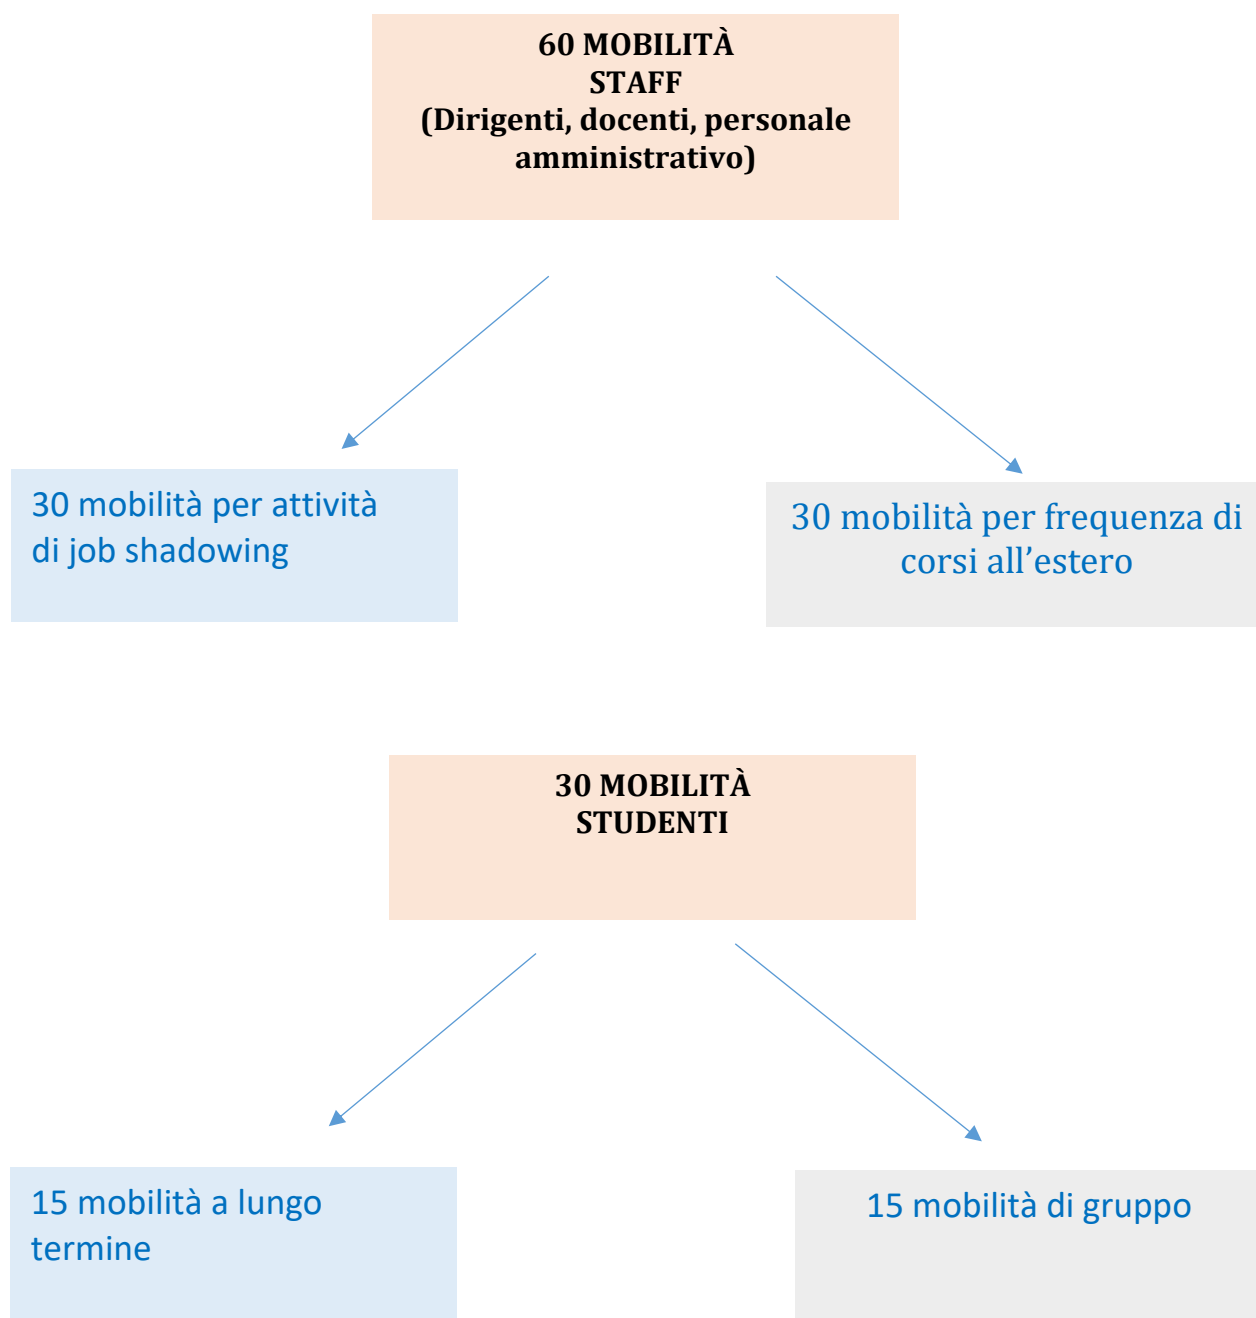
60 MOBILITÀ
STAFF
(Dirigenti, docenti, personale amministrativo)

30 mobilità per attività di job shadowing

30 mobilità per frequenza di corsi all'estero

30 MOBILITÀ
STUDENTI

15 mobilità a lungo termine

15 mobilità di gruppo